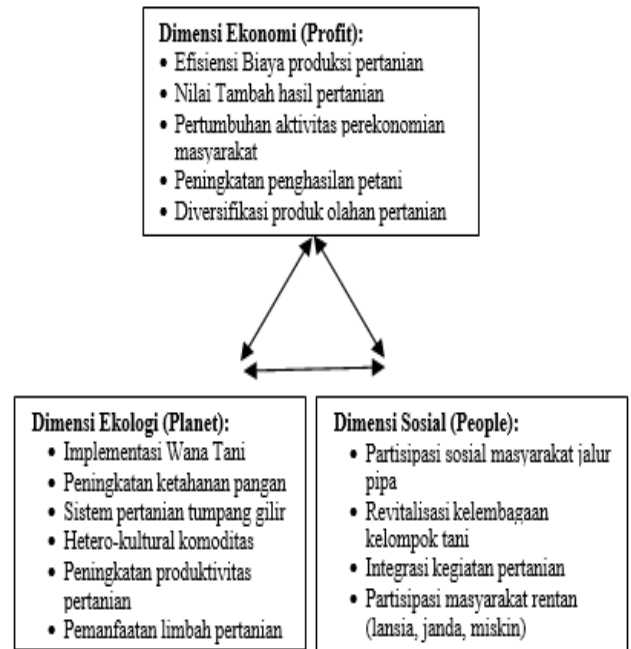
**Dimensi Ekonomi (Profit):**
- Efisiensi Biaya produksi pertanian
- Nilai Tambah hasil pertanian
- Pertumbuhan aktivitas perekonomian masyarakat
- Peningkatan penghasilan petani
- Diversifikasi produk olahan pertanian

**Dimensi Ekologi (Planet):**
- Implementasi Wana Tani
- Peningkatan ketahanan pangan
- Sistem pertanian tumpang gilir
- Hetero-kultural komoditas
- Peningkatan produktivitas pertanian
- Pemanfaatan limbah pertanian

**Dimensi Sosial (People):**
- Partisipasi sosial masyarakat jalur pipa
- Revitalisasi kelembagaan kelompok tani
- Integrasi kegiatan pertanian
- Partisipasi masyarakat rentan (lansia, janda, miskin)